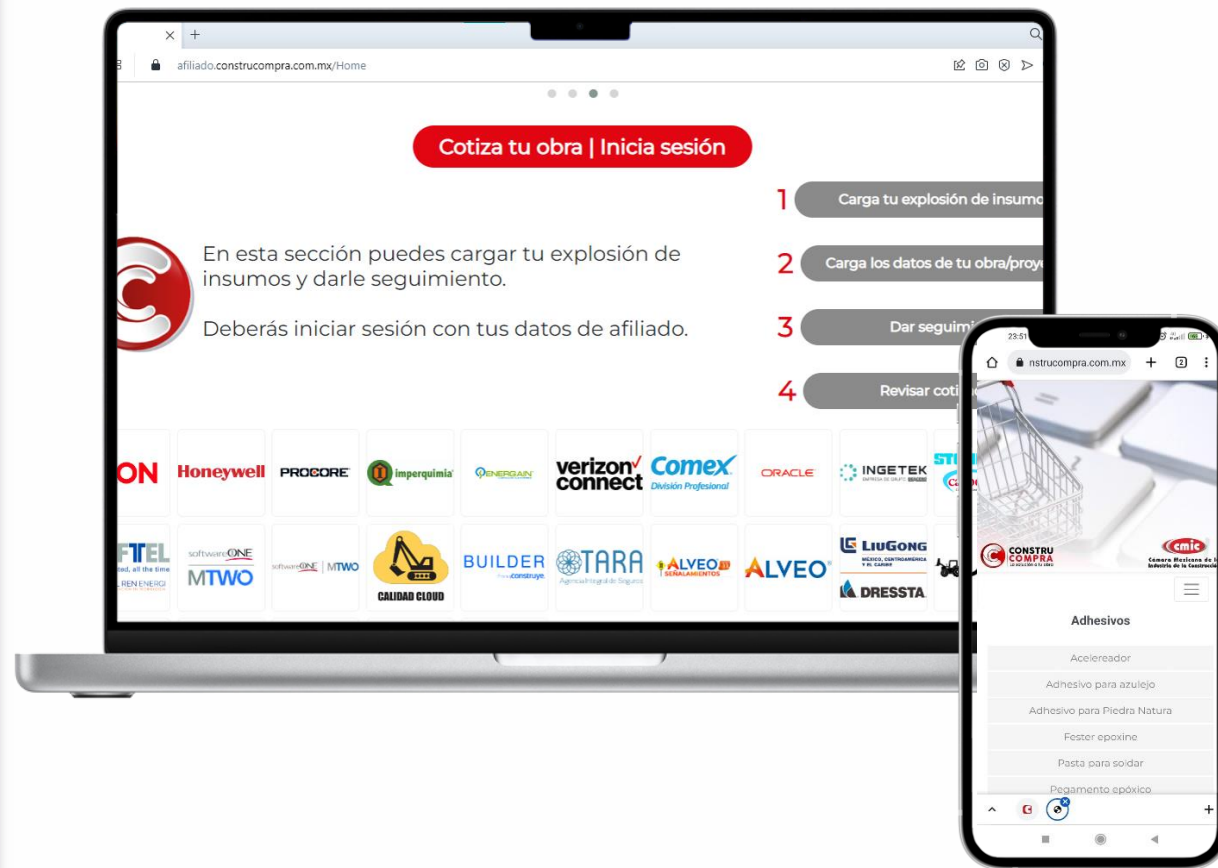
afiliado.construcompra.com.mx/Home

Cotiza tu obra | Inicia sesión

1 Carga tu explosión de insumo

2 Carga los datos de tu obra/proy

3 Dar seguim

4 Revisar coti

En esta sección puedes cargar tu explosión de insumos y darle seguimiento.

Deberás iniciar sesión con tus datos de afiliado.

ON Honeywell PROCORE imperquimia ENERGAIN verizon connect Comex División Profesional ORACLE INGETEK

FTEL softwareONE MTWO softwareONE | MTWO CALIDAD CLOUD BUILDER construye TARA Agencia Integral de Seguros ALVEO SEÑALAMIENTOS ALVEO LiuGong DRESSTA

23:51
nstrucompra.com.mx
2

CONSTRU COMPRA
cmic Cámara Mexicana de la Industria de la Construcción

Adhesivos

Acelereador
Adhesivo para azulejo
Adhesivo para Piedra Natura
Fester epoxine
Pasta para soldar
Pegamento epóxico